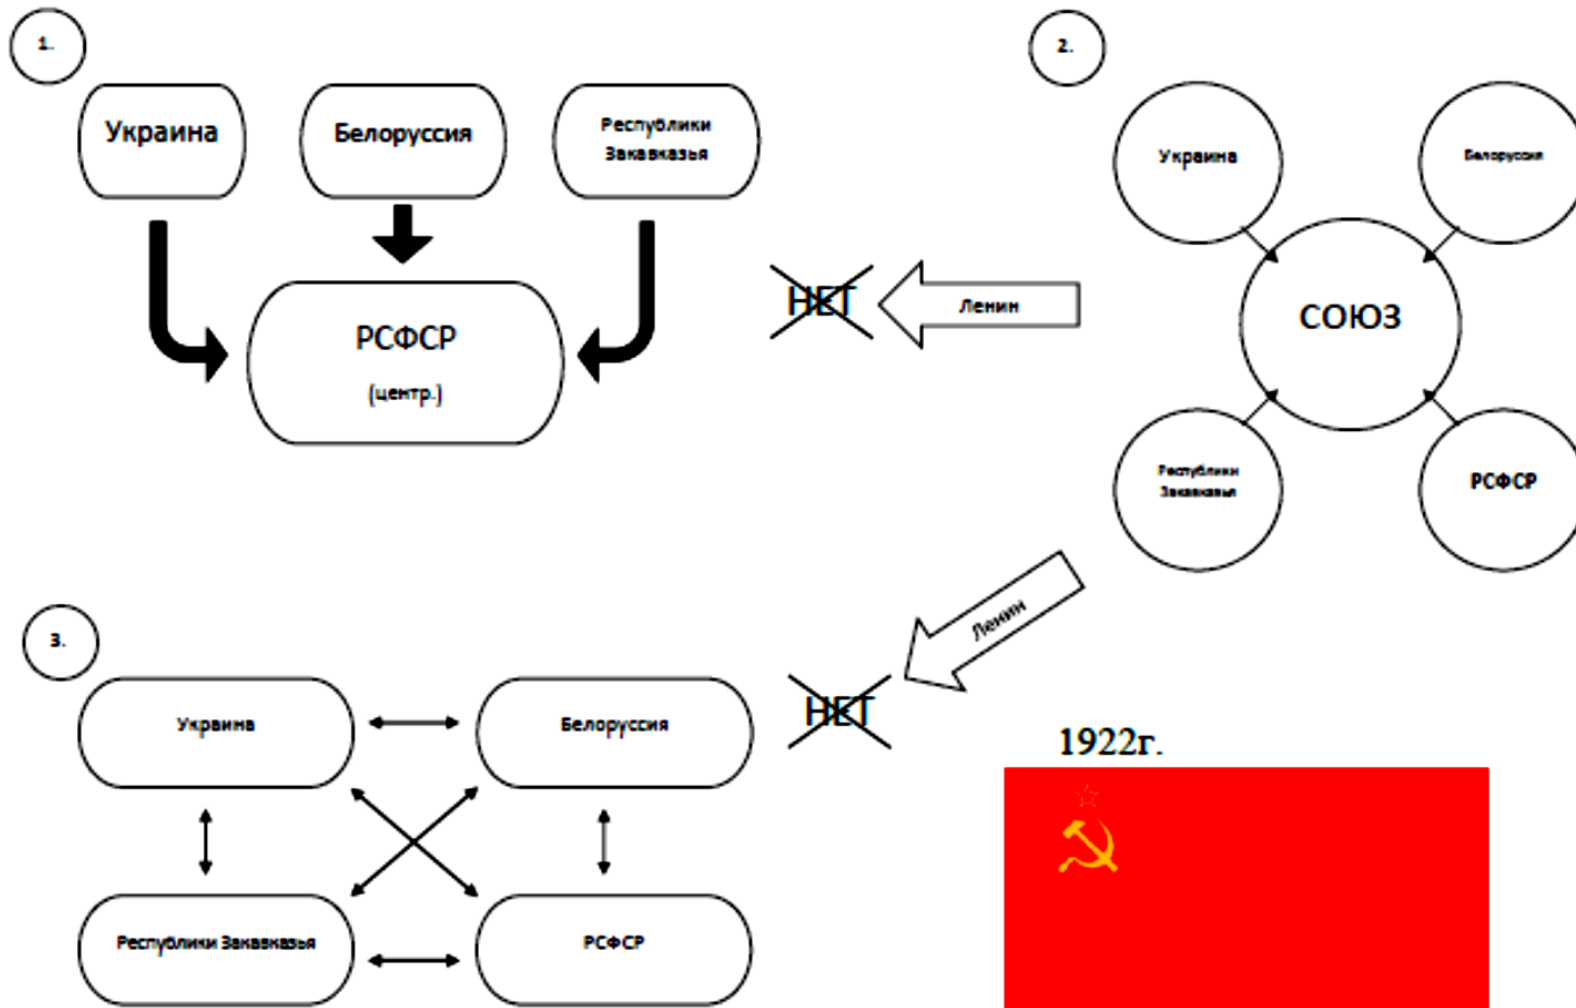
1.

Украина

Белоруссия

Республики Закавказья

РСФСР

(центр.)

НЕТ

Ленин

2.

Украина

Белоруссия

СОЮЗ

Республики Закавказья

РСФСР

Ленин

НЕТ

3.

Украина

Белоруссия

Республики Закавказья

РСФСР

1922г.